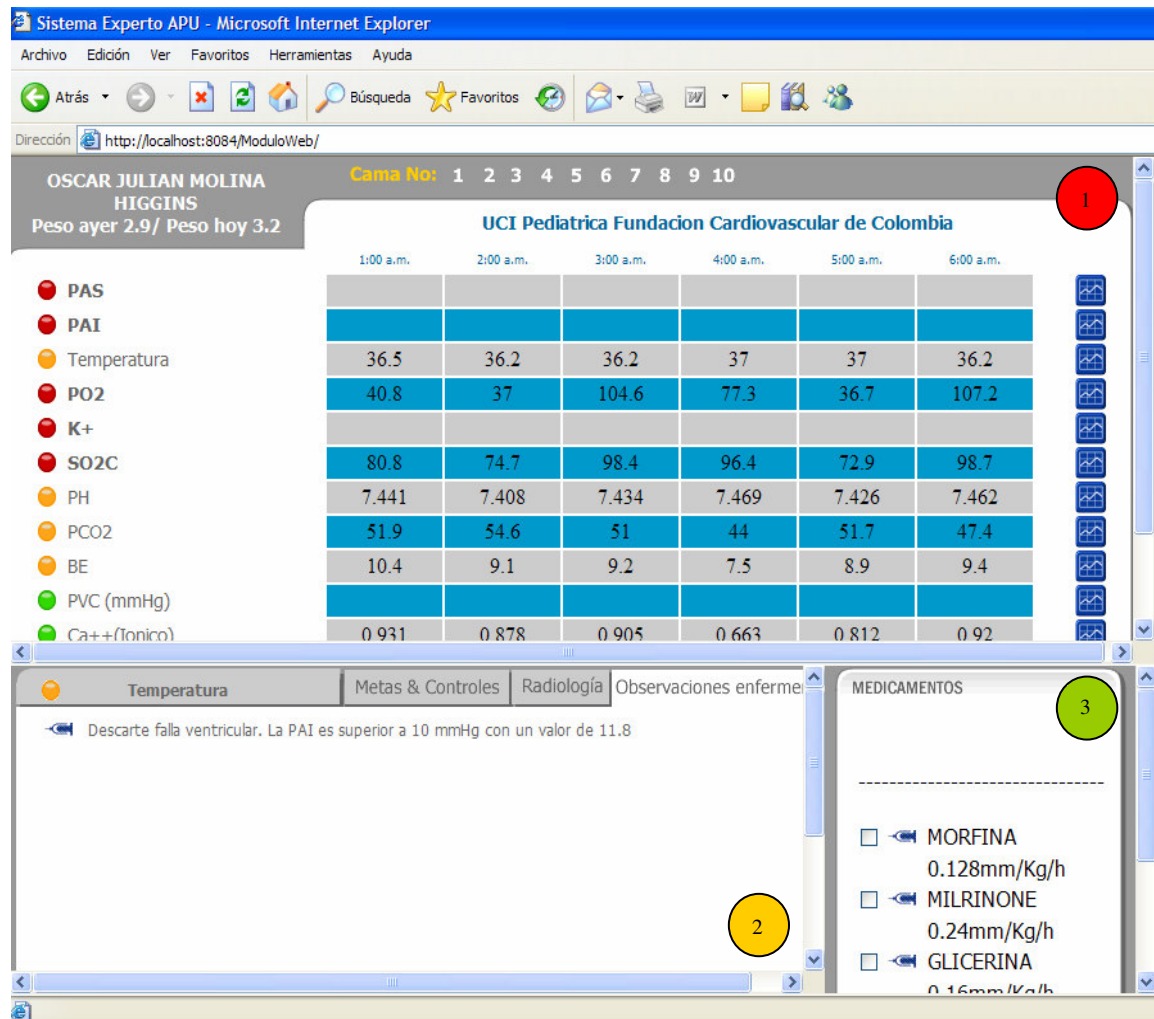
Sistema Experto APU - Microsoft Internet Explorer

Archivo Edición Ver Favoritos Herramientas Ayuda

Atrás Búsqueda Favoritos

Dirección http://localhost:8084/ModuloWeb/

OSCAR JULIAN MOLINA HIGGINS
Peso ayer 2.9/ Peso hoy 3.2

Cama No: 1 2 3 4 5 6 7 8 9 10

1

UCI Pediatrica Fundacion Cardiovascular de Colombia

| | 1:00 a.m. | 2:00 a.m. | 3:00 a.m. | 4:00 a.m. | 5:00 a.m. | 6:00 a.m. |
|---|---|---|---|---|---|---|
| PAS | | | | | | |
| PAI | | | | | | |
| Temperatura | 36.5 | 36.2 | 36.2 | 37 | 37 | 36.2 |
| PO2 | 40.8 | 37 | 104.6 | 77.3 | 36.7 | 107.2 |
| K+ | | | | | | |
| SO2C | 80.8 | 74.7 | 98.4 | 96.4 | 72.9 | 98.7 |
| PH | 7.441 | 7.408 | 7.434 | 7.469 | 7.426 | 7.462 |
| PCO2 | 51.9 | 54.6 | 51 | 44 | 51.7 | 47.4 |
| BE | 10.4 | 9.1 | 9.2 | 7.5 | 8.9 | 9.4 |
| PVC (mmHg) | | | | | | |
| Ca++(Ionico) | 0.931 | 0.878 | 0.905 | 0.663 | 0.812 | 0.92 |

Temperatura | Metas & Controles | Radiología | Observaciones enferme

Descarte falla ventricular. La PAI es superior a 10 mmHg con un valor de 11.8

2

MEDICAMENTOS

3

--------------------------------

MORFINA
0.128mm/Kg/h
MILRINONE
0.24mm/Kg/h
GLICERINA
0.16mm/Kg/h